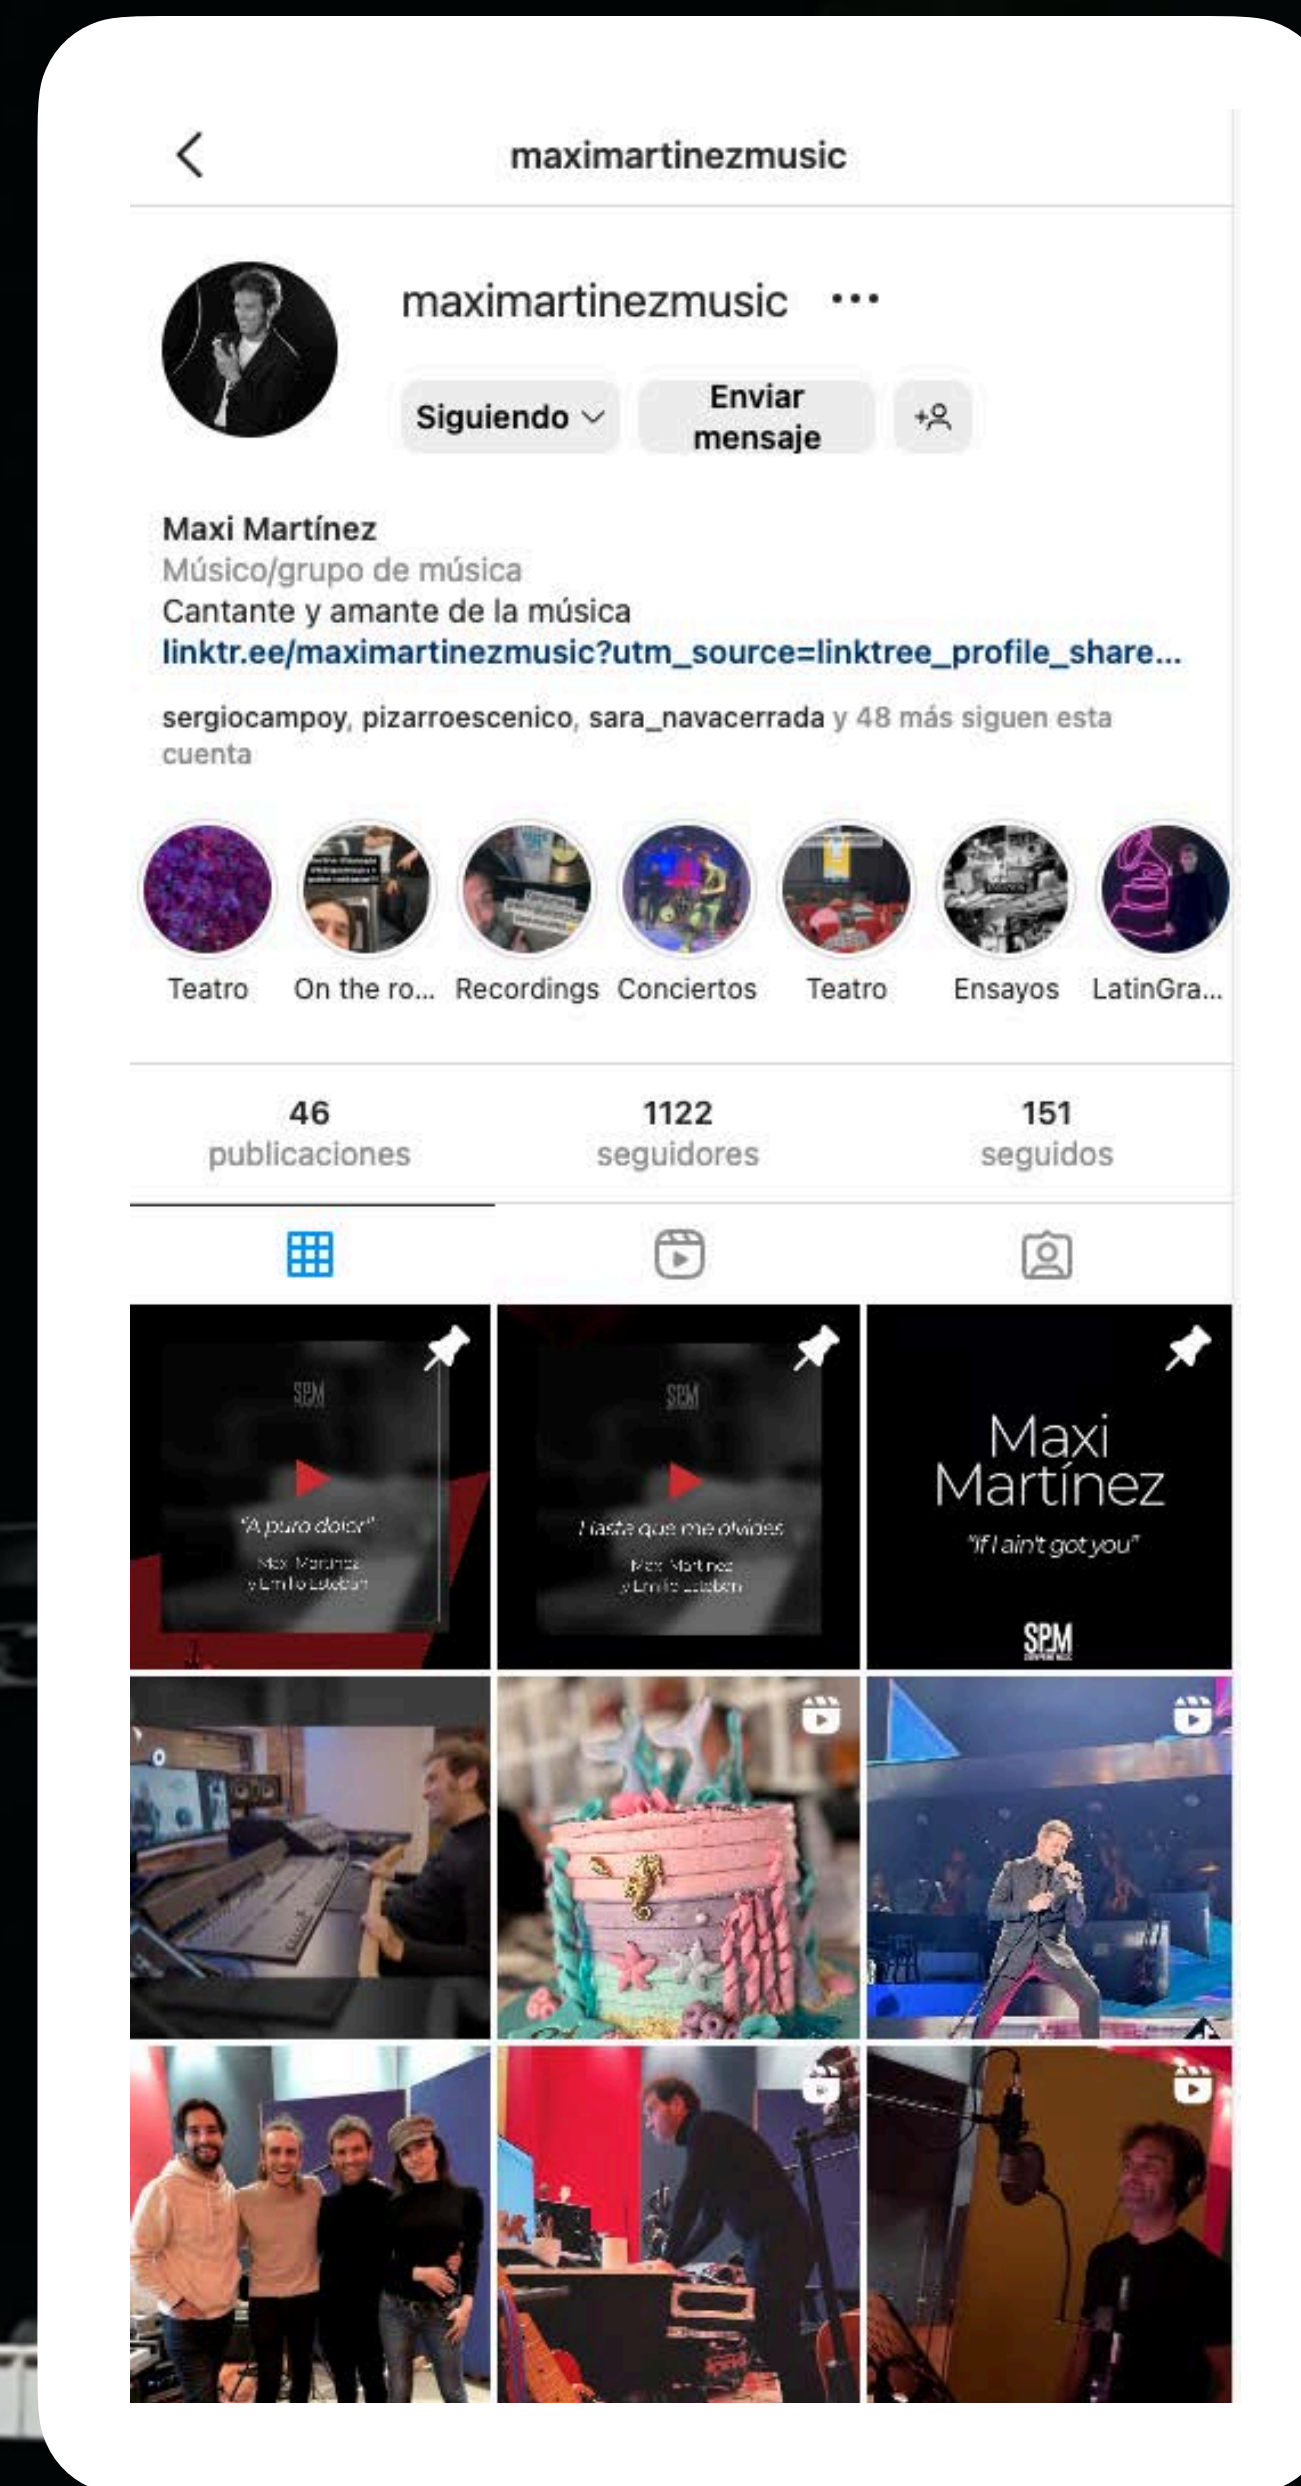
maximartinezmusic

maximartinezmusic •••

Siguiendo

Enviar mensaje

Maxi Martínez
Músico/grupo de música
Cantante y amante de la música
linktr.ee/maximartinezmusic?utm_source=linktree_profile_share...

sergiocampoy, pizarroescenico, sara_navacerrada y 48 más siguen esta cuenta

Teatro
On the ro...
Recordings
Conciertos
Teatro
Ensayos
LatinGra...

46 publicaciones
1122 seguidores
151 seguidos

SPM
"A puro dolor"
Maxi Martínez y Emilio Estefan

SPM
Hasta que me olvides
Maxi Martínez y Emilio Estefan

Maxi Martínez
"If I ain't got you"
SPM